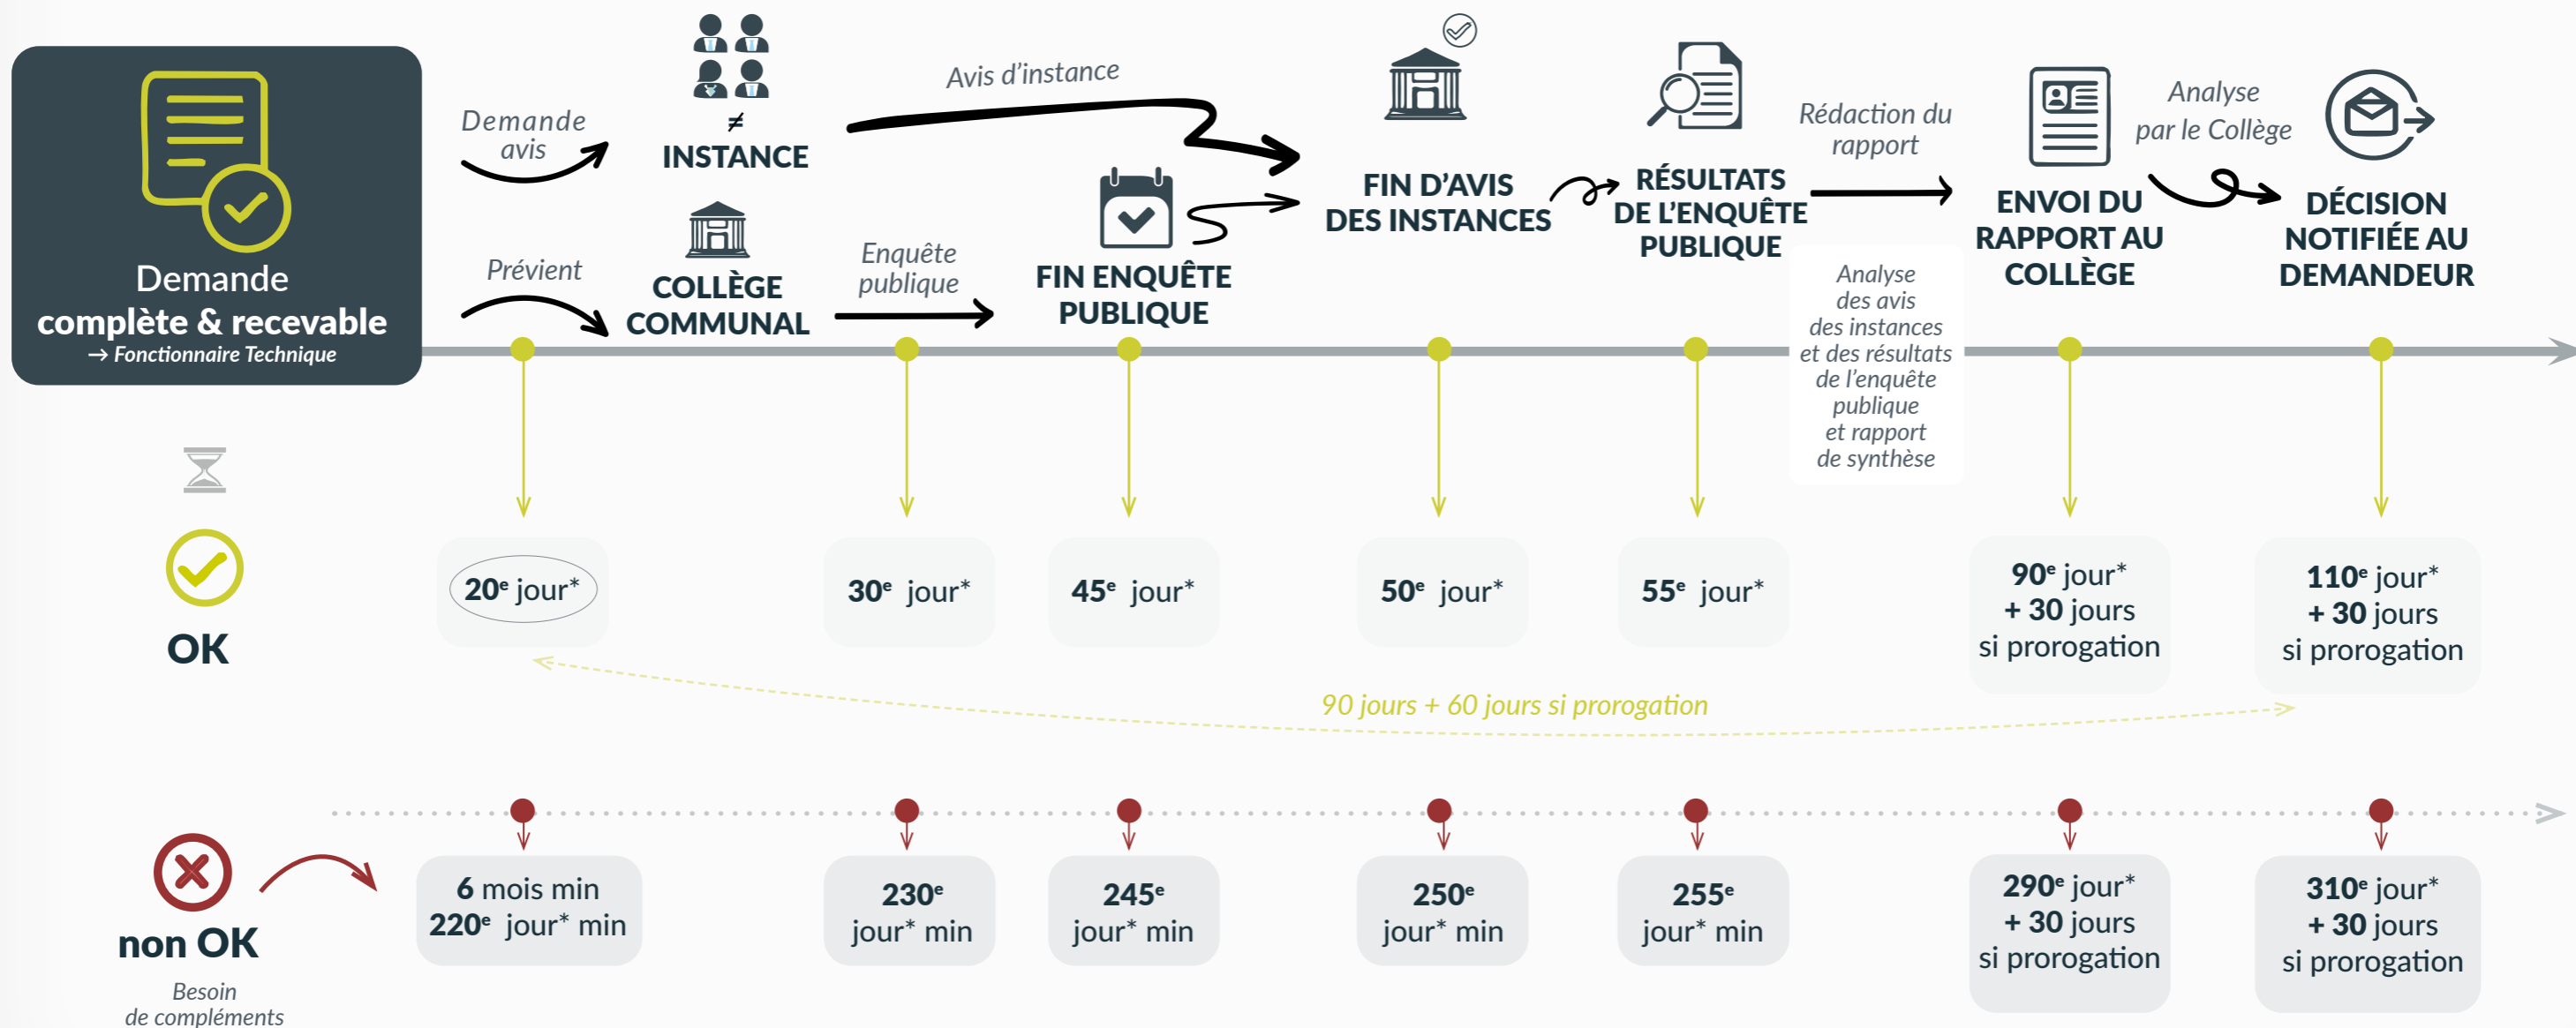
Demande complète & recevable
→ Fonctionnaire Technique

Demande avis

≠
INSTANCE

Prévient

COLLÈGE COMMUNAL

Avis d'instance

Enquête publique

FIN ENQUÊTE PUBLIQUE

FIN D'AVIS DES INSTANCES

RÉSULTATS DE L'ENQUÊTE PUBLIQUE

Rédaction du rapport

Analyse des avis des instances et des résultats de l'enquête publique et rapport de synthèse

ENVOI DU RAPPORT AU COLLÈGE

Analyse par le Collège

DÉCISION NOTIFIÉE AU DEMANDEUR

OK

20$^e$ jour*

30$^e$ jour*

45$^e$ jour*

50$^e$ jour*

55$^e$ jour*

90$^e$ jour* + 30 jours si prorogation

110$^e$ jour* + 30 jours si prorogation

90 jours + 60 jours si prorogation

non OK

Besoin de compléments

6 mois min 220$^e$ jour* min

230$^e$ jour* min

245$^e$ jour* min

250$^e$ jour* min

255$^e$ jour* min

290$^e$ jour* + 30 jours si prorogation

310$^e$ jour* + 30 jours si prorogation